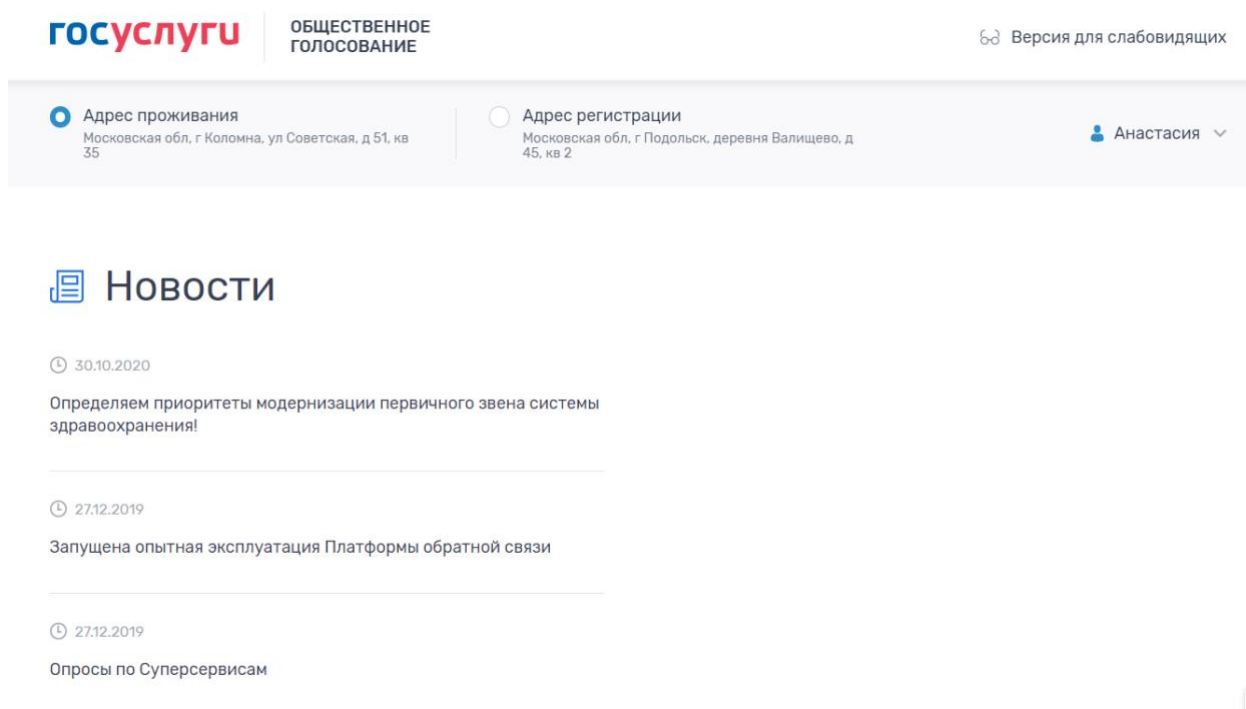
госуслуги

ОБЩЕСТВЕННОЕ ГОЛОСОВАНИЕ

Версия для слабовидящих

Адрес проживания
Московская обл, г Коломна, ул Советская, д 51, кв 35

Адрес регистрации
Московская обл, г Подольск, деревня Валищево, д 45, кв 2

Анастасия

Новости

30.10.2020

Определяем приоритеты модернизации первичного звена системы здравоохранения!

27.12.2019

Запущена опытная эксплуатация Платформы обратной связи

27.12.2019

Опросы по Суперсервисам